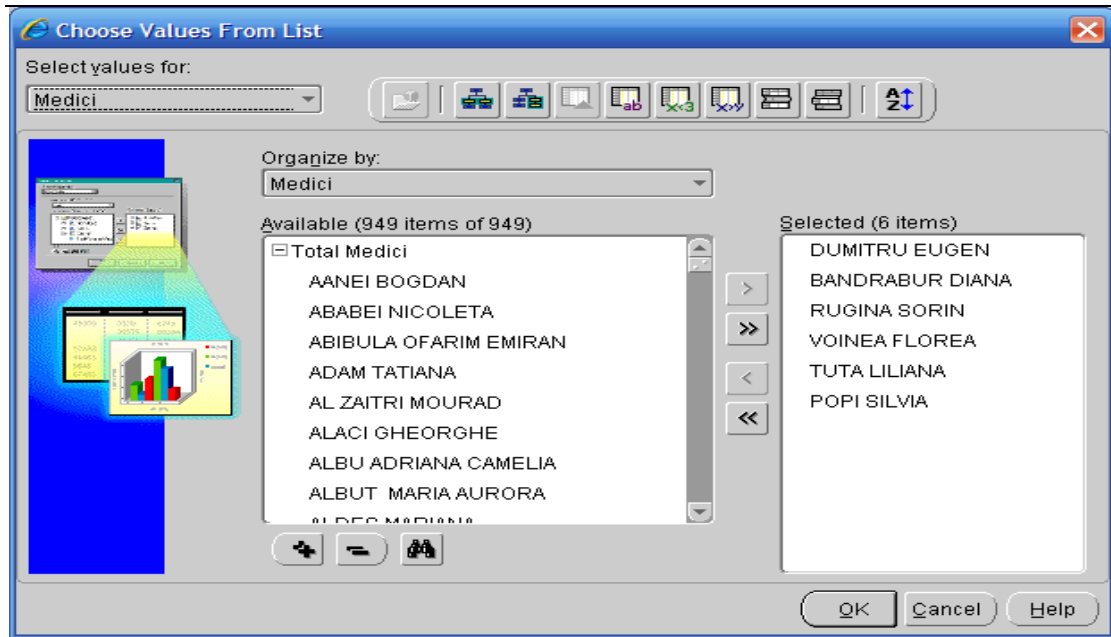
Choose Values From List

Select values for:

Medici

Organize by:

Medici

Available (949 items of 949)

⊟Total Medici

AANEI BOGDAN

ABABEI NICOLETA

ABIBULA OFARIM EMIRAN

ADAM TATIANA

AL ZAITRI MOURAD

ALACI GHEORGHE

ALBU ADRIANA CAMELIA

ALBUT MARIA AURORA

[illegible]

>

>>

<

<<

Selected (6 items)

DUMITRU EUGEN

BANDRABUR DIANA

RUGINA SORIN

VOINEA FLOREA

TUTA LILIANA

POPI SILVIA

OK

Cancel

Help